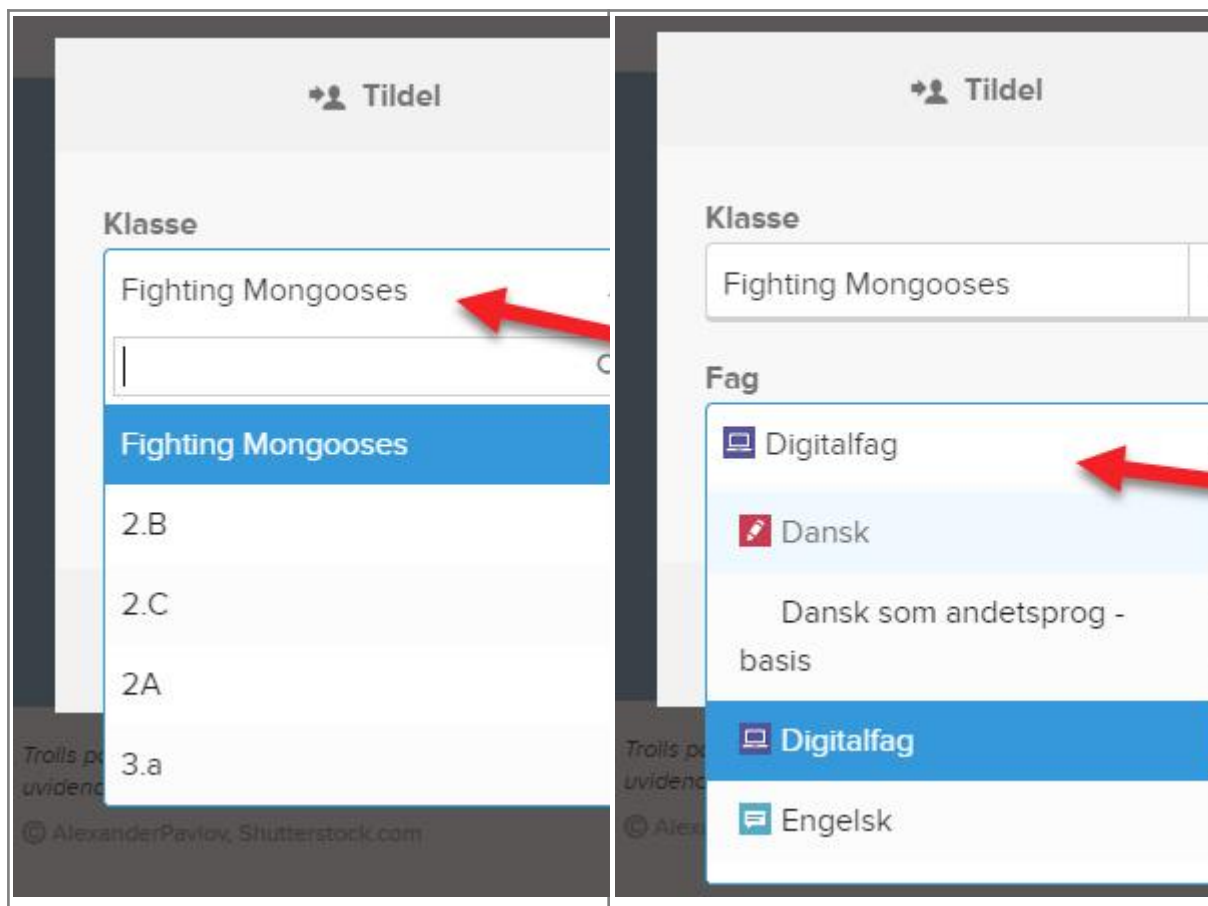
Tildel

Klasse

Fighting Mongooses

Fighting Mongooses

2.B

2.C

2A

3.a

Trolls p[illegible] uvidenc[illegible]

© AlexanderPavlov, Shutterstock.com

Tildel

Klasse

Fighting Mongooses

Fag

Digitalfag

Dansk

Dansk som andetsprog - basis

Digitalfag

Engelsk

Trolls p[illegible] uviden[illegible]

© Alex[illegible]